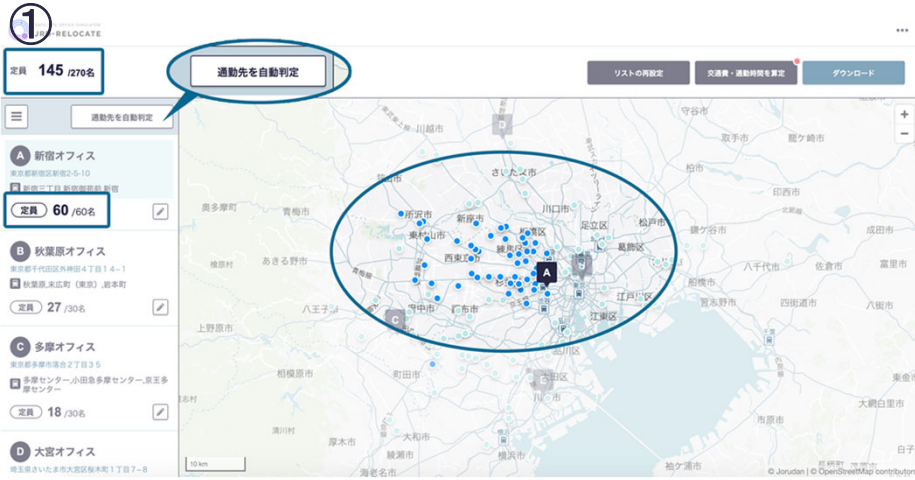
①
JRP-RELOCATE

定員 145 /270名

通勤先を自動判定

リストの再設定 交通費・通勤時間を算定 ダウンロード

通勤先を自動判定

A 新宿オフィス
東京都新宿区新宿2-5-10
新宿三丁目,新宿御苑前,新宿
定員 60 /60名

B 秋葉原オフィス
東京都千代田区外神田4丁目14−1
秋葉原,末広町(東京),岩本町
定員 27 /30名

C 多摩オフィス
東京都多摩市落合2丁目35
多摩センター,小田急多摩センター,京王多摩センター
定員 18 /30名

D 大宮オフィス
埼玉県さいたま市大宮区桜木町1丁目7−8

川越市 さいたま市 守谷市 龍ケ崎市 所沢市 新座市 川口市 足立区 松戸市 取手市 東村山市 練馬区 葛飾区 鎌ケ谷市 成田市 奥多摩町 青梅市 西東京市 八千代市 佐倉市 富里市 檜原村 あきる野市 府中市 杉 江戸川区 習志野市 八街市 八王子市 江東区 上野原市 多摩市 品川区 町田市 相模原市 横浜市 大網白里市 厚木市 横須賀市 袖ケ浦市 木更津市 清川村 平塚市 海老名市 茅ケ崎市 鎌倉市 市原市 長柄町 A B C D

10 km
© Jorudan | © OpenStreetMap contributors